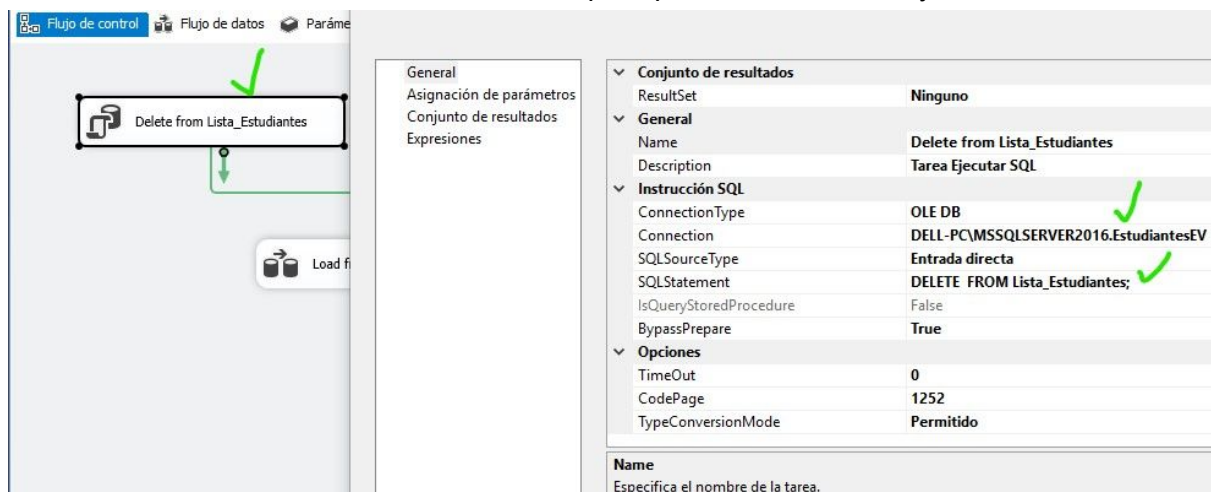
Flujo de control | Flujo de datos | Paráme

Delete from Lista_Estudiantes

Load f

General
Asignación de parámetros
Conjunto de resultados
Expresiones

| | |
|---|---|
| **Conjunto de resultados** | |
| ResultSet | **Ninguno** |
| **General** | |
| Name | **Delete from Lista_Estudiantes** |
| Description | **Tarea Ejecutar SQL** |
| **Instrucción SQL** | |
| ConnectionType | **OLE DB** |
| Connection | **DELL-PC\MSSQLSERVER2016.EstudiantesEV** |
| SQLSourceType | **Entrada directa** |
| SQLStatement | **DELETE FROM Lista_Estudiantes;** |
| IsQueryStoredProcedure | False |
| BypassPrepare | **True** |
| **Opciones** | |
| TimeOut | **0** |
| CodePage | **1252** |
| TypeConversionMode | **Permitido** |

**Name**
Especifica el nombre de la tarea.